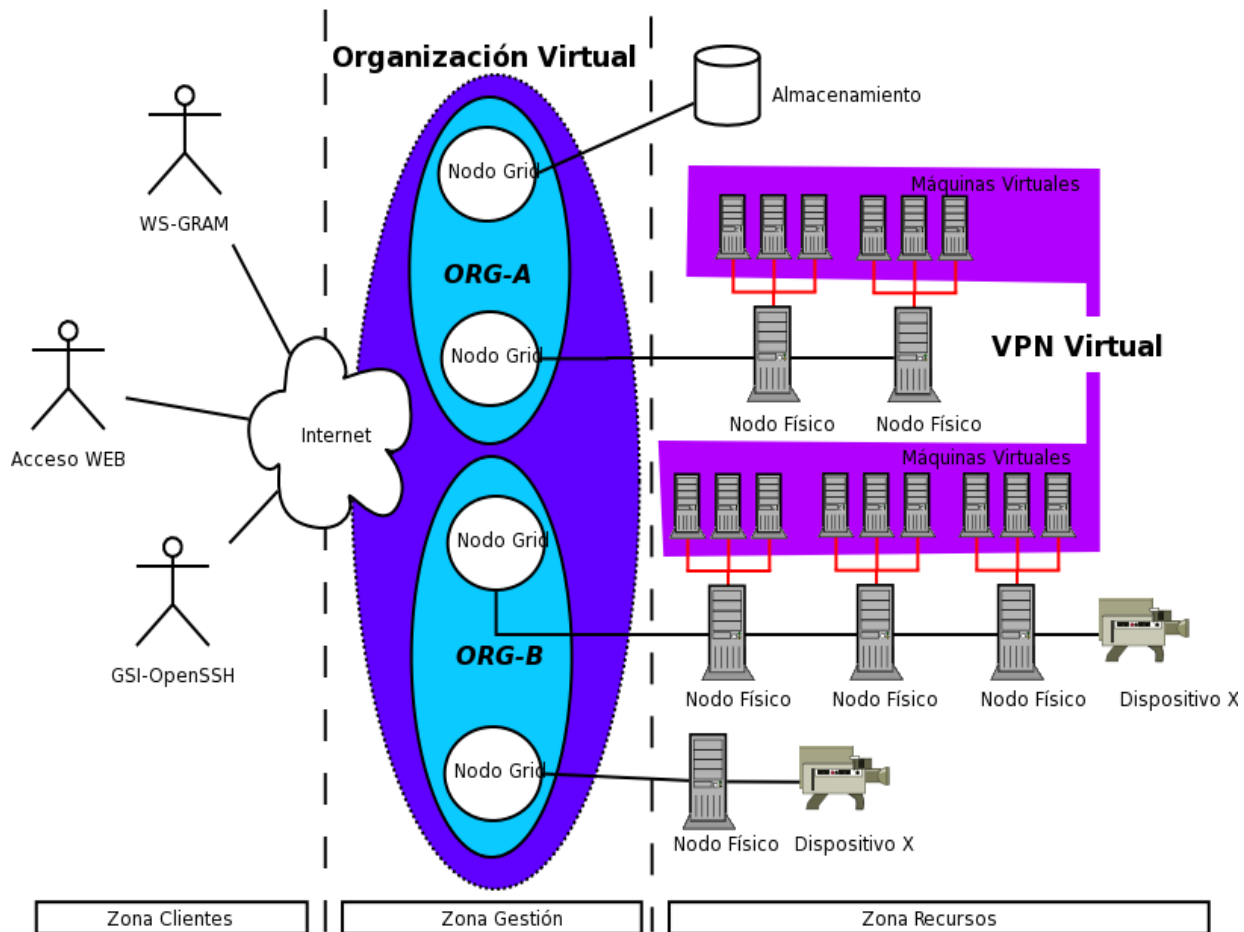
Organización Virtual

WS-GRAM

Acceso WEB

GSI-OpenSSH

Internet

Nodo Grid

ORG-A

Nodo Grid

Nodo Grid

ORG-B

Nodo Grid

Almacenamiento

Máquinas Virtuales

Nodo Físico

Nodo Físico

VPN Virtual

Máquinas Virtuales

Nodo Físico

Nodo Físico

Nodo Físico

Dispositivo X

Nodo Físico

Dispositivo X

Zona Clientes

Zona Gestión

Zona Recursos